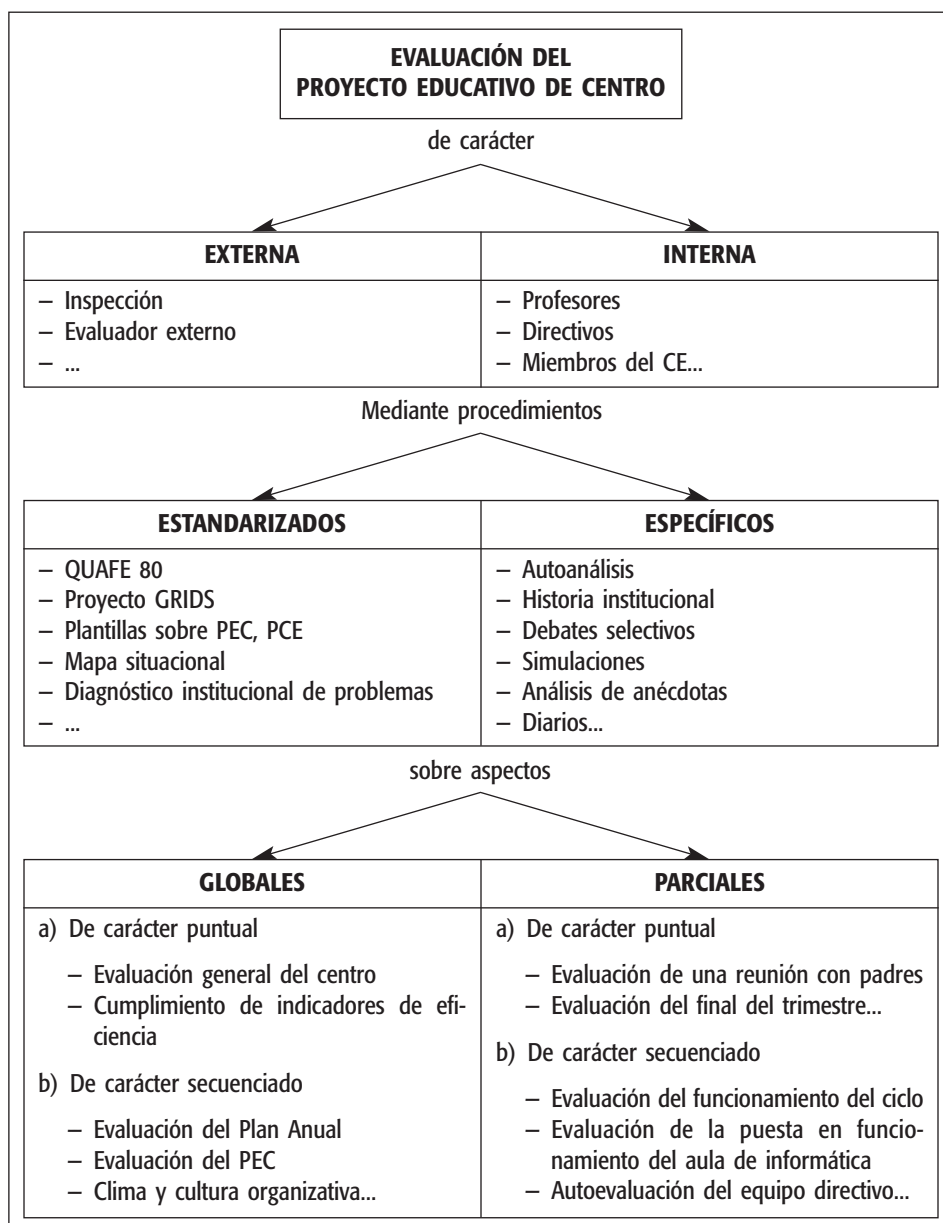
EVALUACIÓN DEL PROYECTO EDUCATIVO DE CENTRO

de carácter

| EXTERNA | INTERNA |
|---|---|
| – Inspección<br>– Evaluador externo<br>– ... | – Profesores<br>– Directivos<br>– Miembros del CE... |

Mediante procedimientos

| ESTANDARIZADOS | ESPECÍFICOS |
|---|---|
| – QUAFE 80<br>– Proyecto GRIDS<br>– Plantillas sobre PEC, PCE<br>– Mapa situacional<br>– Diagnóstico institucional de problemas<br>– ... | – Autoanálisis<br>– Historia institucional<br>– Debates selectivos<br>– Simulaciones<br>– Análisis de anécdotas<br>– Diarios... |

sobre aspectos

| GLOBALES | PARCIALES |
|---|---|
| a) De carácter puntual<br>– Evaluación general del centro<br>– Cumplimiento de indicadores de eficiencia<br>b) De carácter secuenciado<br>– Evaluación del Plan Anual<br>– Evaluación del PEC<br>– Clima y cultura organizativa... | a) De carácter puntual<br>– Evaluación de una reunión con padres<br>– Evaluación del final del trimestre...<br>b) De carácter secuenciado<br>– Evaluación del funcionamiento del ciclo<br>– Evaluación de la puesta en funcionamiento del aula de informática<br>– Autoevaluación del equipo directivo... |